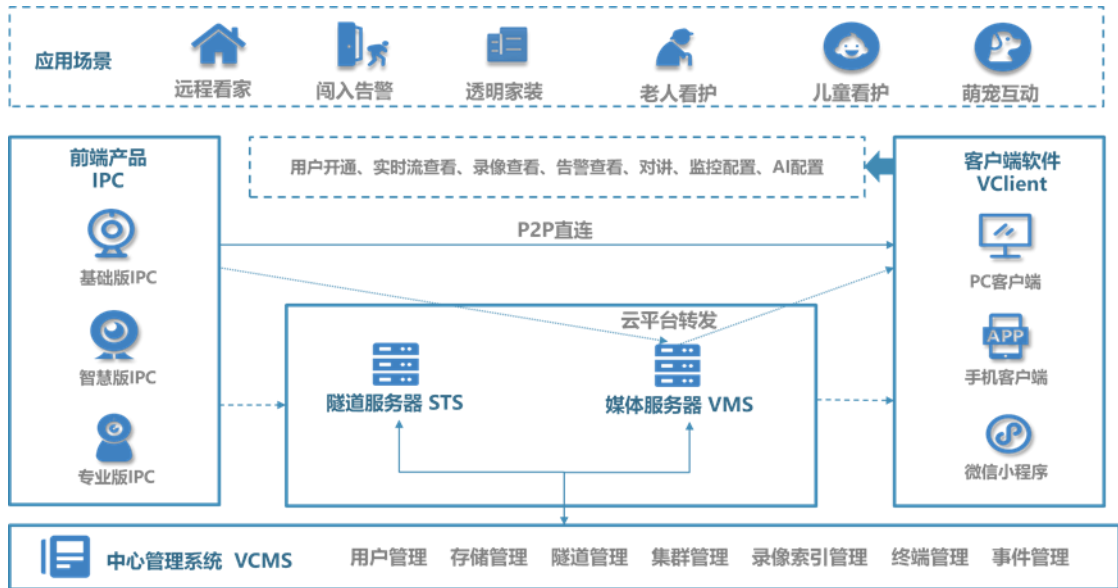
应用场景

远程看家

闯入告警

透明家装

老人看护

儿童看护

萌宠互动

前端产品
IPC

基础版IPC

智慧版IPC

专业版IPC

用户开通、实时流查看、录像查看、告警查看、对讲、监控配置、AI配置

P2P直连

云平台转发

隧道服务器 STS

媒体服务器 VMS

客户端软件
VClient

PC客户端

APP

手机客户端

微信小程序

中心管理系统 VCMS

用户管理

存储管理

隧道管理

集群管理

录像索引管理

终端管理

事件管理